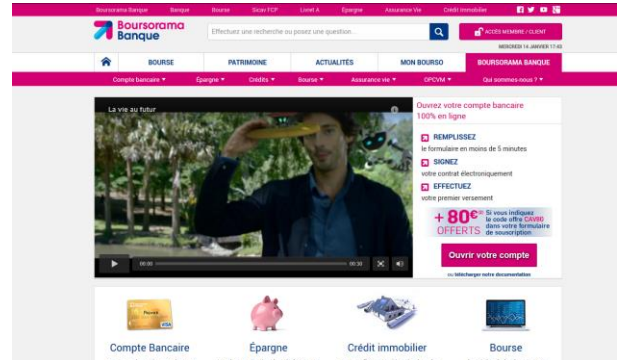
Boursorama Banque Banque Bourse Sicav FCP Livret A Epargne Assurance Vie Crédit immobilier

Boursorama Banque

Effectuez une recherche ou posez une question...

ACCÈS MEMBRE / CLIENT

MERCREDI 14 JANVIER 17:40

BOURSE PATRIMOINE ACTUALITÉS MON BOURSO BOURSORAMA BANQUE

Compte bancaire ▾ Épargne ▾ Crédits ▾ Bourse ▾ Assurance vie ▾ OPCVM ▾ Qui sommes-nous ? ▾

La vie au futur

00:00 00:30

Ouvrez votre compte bancaire 100% en ligne

REMPLISSEZ
le formulaire en moins de 5 minutes

SIGNEZ
votre contrat électronique

EFFECTUEZ
votre premier versement

+ 80€ OFFERTS
Si vous indiquez le code offre CAV80 dans votre formulaire de souscription

Ouvrir votre compte

Télécharger votre documentation

Compte Bancaire Épargne Crédit immobilier Bourse